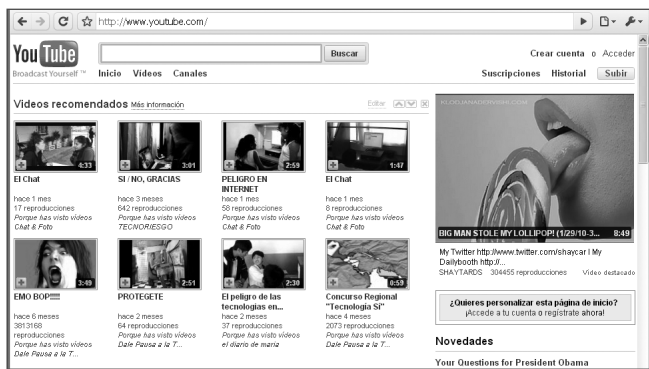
http://www.youtube.com/

YouTube
Broadcast Yourself ™

Buscar

Inicio Videos Canales

Crear cuenta o Acceder

Suscripciones Historial Subir

Videos recomendados Más información

Editar

4:33
El Chat
hace 1 mes
17 reproducciones
Porque has visto videos
Chat & Foto

3:01
SI / NO, GRACIAS
hace 3 meses
642 reproducciones
Porque has visto videos
TECNORIESGO

2:59
PELIGRO EN INTERNET
hace 1 mes
58 reproducciones
Porque has visto videos
Chat & Foto

1:47
El Chat
hace 1 mes
8 reproducciones
Porque has visto videos
Chat & Foto

3:49
EMO BOP!!!!!
hace 6 meses
3813168 reproducciones
Porque has visto videos
Dale Pausa a la T...

2:51
PROTEGETE
hace 2 meses
64 reproducciones
Porque has visto videos
Dale Pausa a la T...

2:30
El peligro de las tecnologias en...
hace 2 meses
37 reproducciones
Porque has visto videos
el diario de maria

0:59
Concurso Regional "Tecnologia Si"
hace 4 meses
2073 reproducciones
Porque has visto videos
Dale Pausa a la T...

BIG MAN STOLE MY LOLLIPOP! (1/29/10-3... 8:49
My Twitter http://www.twitter.com/shaycar I My Dailybooth http://...
SHAYTARDS 304455 reproducciones Video destacado

¿Quieres personalizar esta página de inicio?
¡Accede a tu cuenta o regístrate ahora!

Novedades

Your Questions for President Obama